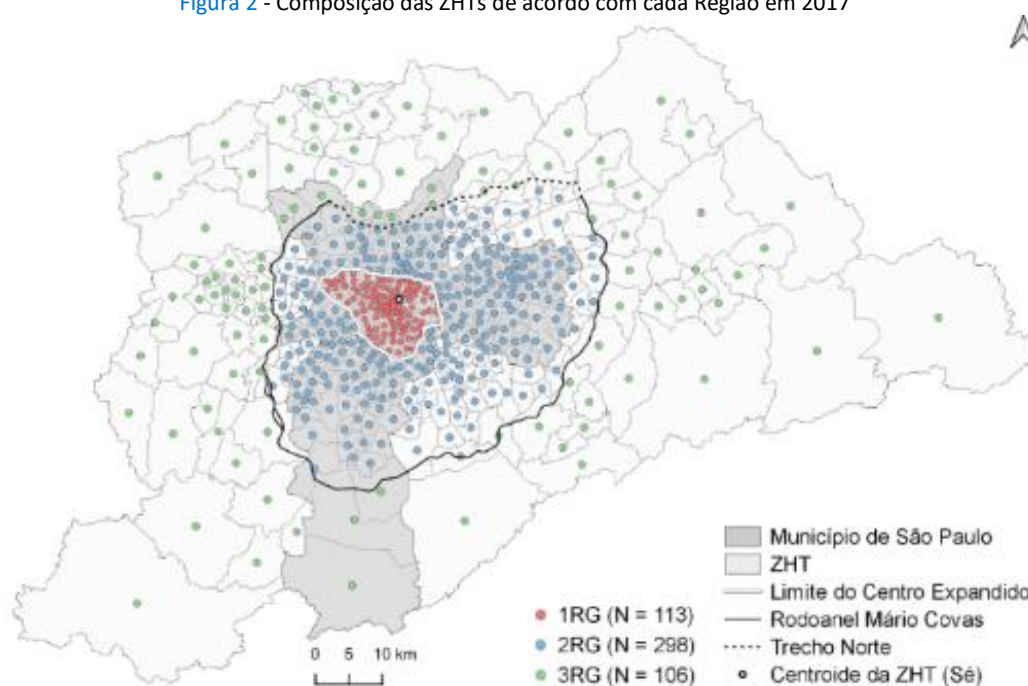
Figura 2 - Composição das ZHTs de acordo com cada Região em 2017

Município de São Paulo
ZHT
Limite do Centro Expandido
Rodoanel Mário Covas
Trecho Norte
Centroide da ZHT (Sé)

1RG (N = 113)
2RG (N = 298)
3RG (N = 106)

0 5 10 km